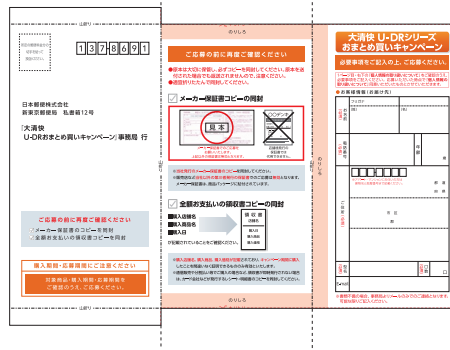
山折り

1 3 7 8 6 9 1

日本郵便株式会社
新東京郵便局　私書箱12号

「大清快
U-DRおまとめ買いキャンペーン」事務局　行

ご応募の前に再度ご確認ください

・メーカー保証書のコピーを同封
・全額お支払いの領収書コピーを同封

購入期間・応募期間にご注意ください

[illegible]

のりしろ

ご応募の前に再度ご確認ください

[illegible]

メーカー保証書コピーの同封

見本

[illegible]

全額お支払いの領収書コピーの同封

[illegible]

領収書

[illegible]

のりしろ

のりしろ

大清快 U-DRシリーズ
おまとめ買いキャンペーン

必要事項をご記入の上、ご応募ください。

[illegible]

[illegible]

フリガナ

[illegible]

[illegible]